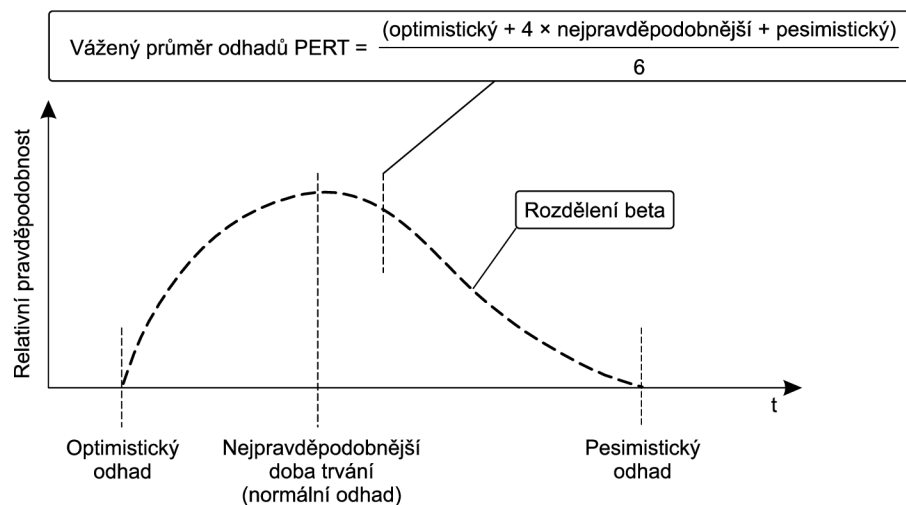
Vážený průměr odhadů PERT = $\frac{\text{(optimistický + 4 × nejpravděpodobnější + pesimistický)}}{6}$

Relativní pravděpodobnost

Rozdělení beta

t

Optimistický odhad

Nejpravděpodobnější doba trvání (normální odhad)

Pesimistický odhad